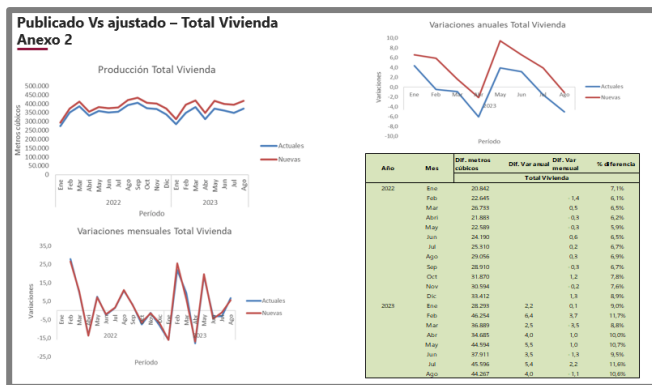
Publicado Vs ajustado – Total Vivienda
Anexo 2

Producción Total Vivienda

Metros cúbicos

500.000
450.000
400.000
350.000
300.000
250.000
200.000
150.000
100.000
50.000
0

Ene Feb Mar Abr May Jun Jul Ago Sep Oct Nov Dic Ene Feb Mar Abr May Jun Jul Ago
2022 2023
Periodo

Actuales
Nuevas

Variaciones anuales Total Vivienda

10,0
8,0
6,0
4,0
2,0
0,0
-2,0
-4,0
-6,0
-8,0

Variaciones

Ene Feb Mar Abr May Jun Jul Ago
2023
Periodo

Actuales
Nuevas

Variaciones mensuales Total Vivienda

35,0
25,0
15,0
5,0
-5,0
-15,0
-25,0

Variaciones

Ene Feb Mar Abr May Jun Jul Ago Sep Oct Nov Dic Ene Feb Mar Abr May Jun Jul Ago
2022 2023
Periodo

Actuales
Nuevas

| Año | Mes | Dif. metros cúbicos | Dif. Var anual | Dif. Var mensual | % diferencia |
|---|---|---|---|---|---|
| | | Total Vivienda | | | |
| 2022 | Ene | 20.842 | | | 7,1% |
| | Feb | 22.645 | | 1,4 | 6,1% |
| | Mar | 26.733 | | 0,5 | 6,5% |
| | Abr | 21.883 | | -0,3 | 6,2% |
| | May | 22.589 | | -0,3 | 5,9% |
| | Jun | 24.190 | | 0,6 | 6,5% |
| | Jul | 25.510 | | 0,2 | 6,7% |
| | Ago | 29.056 | | 0,3 | 6,9% |
| | Sep | 28.910 | | -0,3 | 6,7% |
| | Oct | 31.870 | | 1,2 | 7,8% |
| | Nov | 30.594 | | -0,2 | 7,6% |
| | Dic | 33.412 | | 1,3 | 8,9% |
| 2023 | Ene | 28.293 | 2,2 | 0,1 | 9,0% |
| | Feb | 46.254 | 6,4 | 3,7 | 11,7% |
| | Mar | 36.889 | 2,5 | -3,5 | 8,8% |
| | Abr | 34.885 | 4,0 | 1,0 | 10,0% |
| | May | 44.594 | 5,5 | 1,0 | 10,7% |
| | Jun | 37.911 | 3,5 | -1,3 | 9,5% |
| | Jul | 45.596 | 5,4 | 2,2 | 11,6% |
| | Ago | 44.267 | 4,0 | -1,1 | 10,6% |